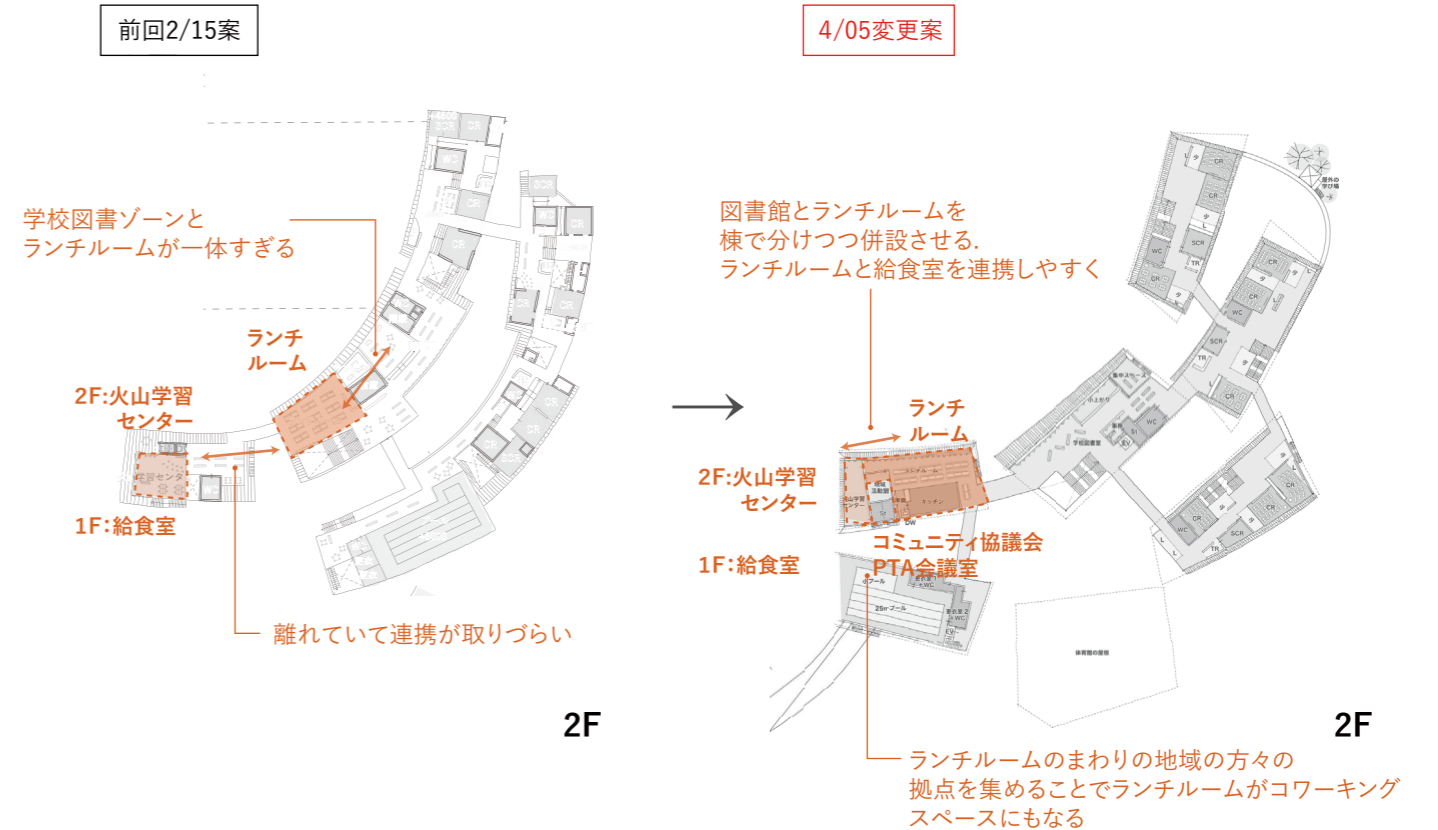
前回2/15案

学校図書ゾーンと
ランチルームが一体すぎる

ランチ
ルーム

2F:火山学習
センター

1F:給食室

離れていて連携が取りづらい

2F

4/05変更案

図書館とランチルームを
棟で分けつつ併設させる.
ランチルームと給食室を連携しやすく

ランチ
ルーム

2F:火山学習
センター

1F:給食室

コミュニティ協議会
PTA会議室

ランチルームのまわりの地域の方々の
拠点を集めることでランチルームがコワーキング
スペースにもなる

2F

CR
WC
SCR
TR
CR
キッチン
DW
25mプール
体育館の屋根
屋外の学び場
学校図書室
EV